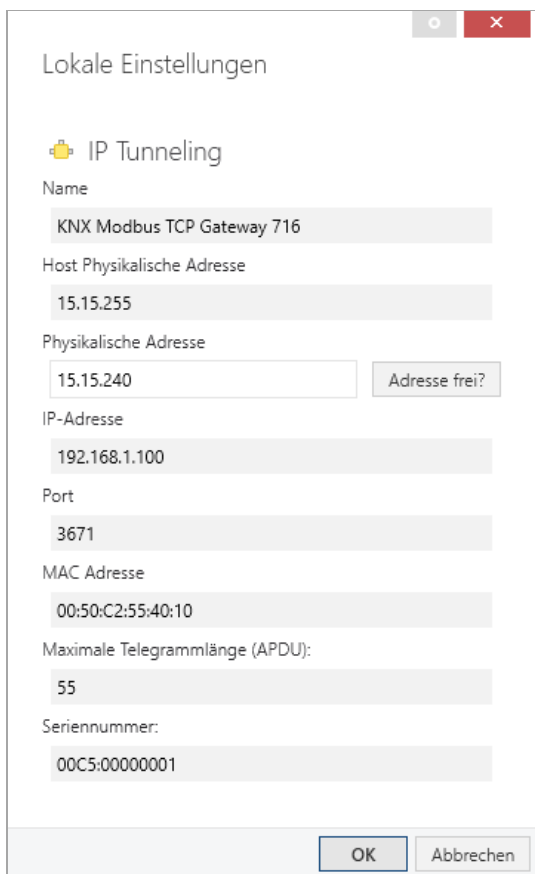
Lokale Einstellungen

IP Tunneling

Name

KNX Modbus TCP Gateway 716

Host Physikalische Adresse

15.15.255

Physikalische Adresse

15.15.240

Adresse frei?

IP-Adresse

192.168.1.100

Port

3671

MAC Adresse

00:50:C2:55:40:10

Maximale Telegrammlänge (APDU):

55

Seriennummer:

00C5:00000001

OK

Abbrechen